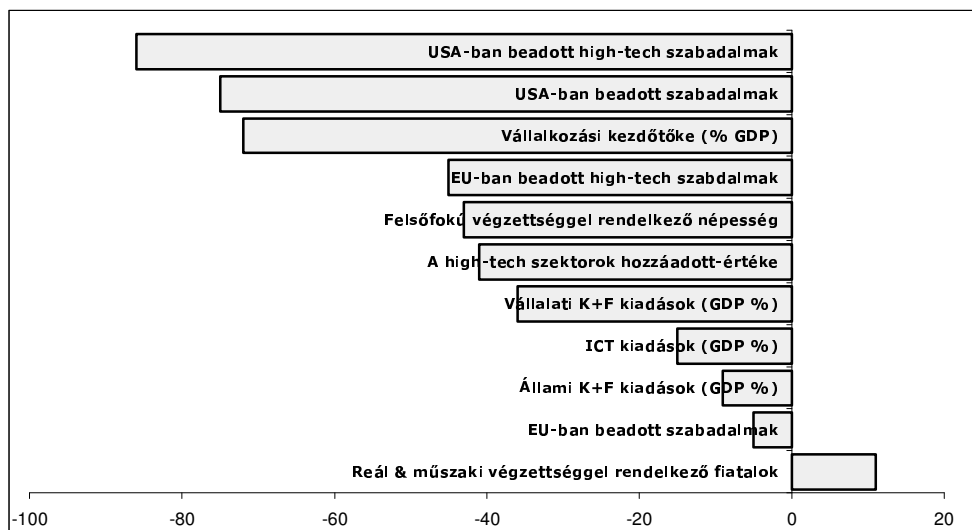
USA-ban beadott high-tech szabadalmak
USA-ban beadott szabadalmak
Vállalkozási kezdőtőke (% GDP)
EU-ban beadott high-tech szabdalmak
Felsőfokú végzettséggel rendelkező népesség
A high-tech szektorok hozzáadott-értéke
Vállalati K+F kiadások (GDP %)
ICT kiadások (GDP %)
Állami K+F kiadások (GDP %)
EU-ban beadott szabadalmak
Reál & műszaki végzettséggel rendelkező fiatalok

-100
-80
-60
-40
-20
0
20